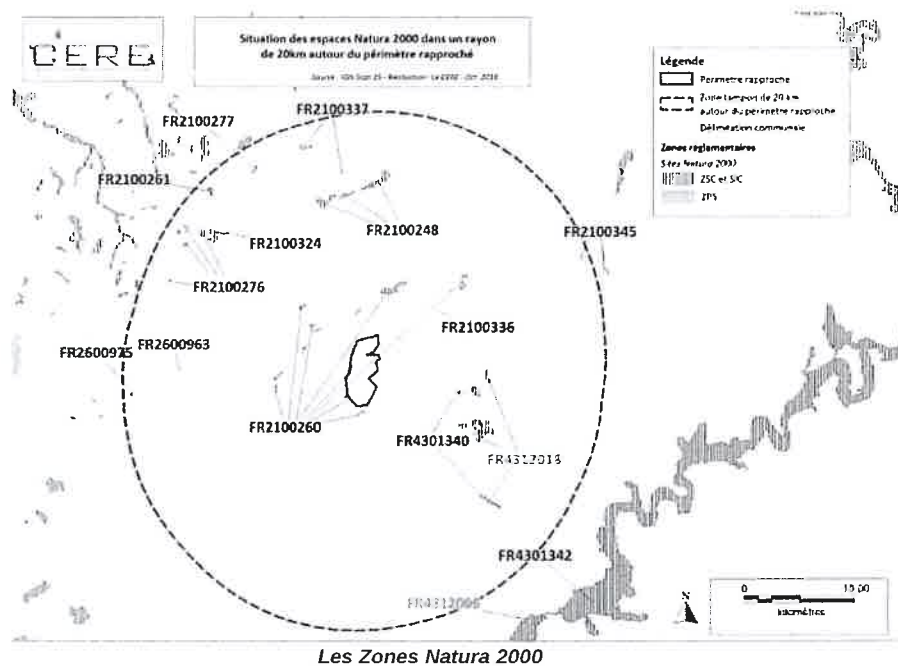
CERB

Situation des espaces Natura 2000 dans un rayon de 20km autour du périmètre rapproché

Source : IGN Scan 25 - Réalisation : Le CERE - Oct. 2016

Légende
Périmètre rapproché
Zone tampon de 20 km autour du périmètre rapproché
Délimitation communale
Zones réglementaires
Sites Natura 2000
ZSC et SIC
ZPS

FR2100337
FR2100277
FR2100261
FR2100324
FR2100248
FR2100345
FR2100276
FR2100336
FR2600975
FR2600963
FR2100260
FR4301340
FR4312018
FR4301342
FR4312006

N

0 15 00
kilomètres

Les Zones Natura 2000